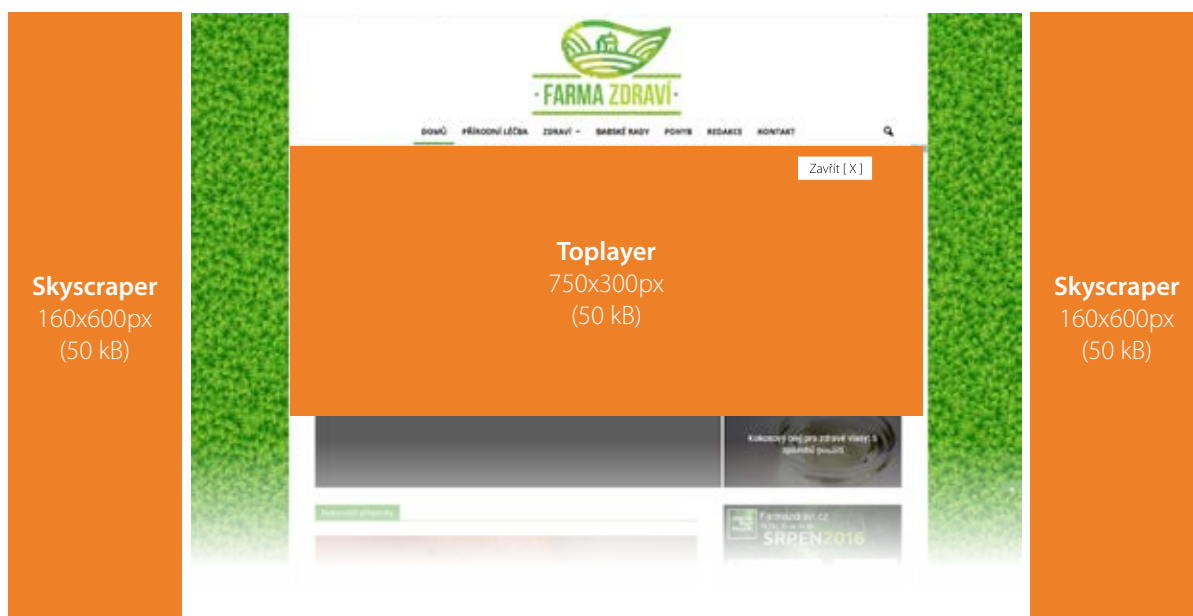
Skyscraper
160x600px
(50 kB)

FARMA ZDRAVÍ

DOMŮ PŘÍRODNÍ LÉČBA ZDRAVÍ BABSKÉ RADY POKYB REDAKCE KONTAKT

Zavřít [ X ]

Toplayer
750x300px
(50 kB)

Kokosový olej pro zdravé vlasy: 5 způsobů použití

Farmazdraví.cz
SRPEN2016

Skyscraper
160x600px
(50 kB)